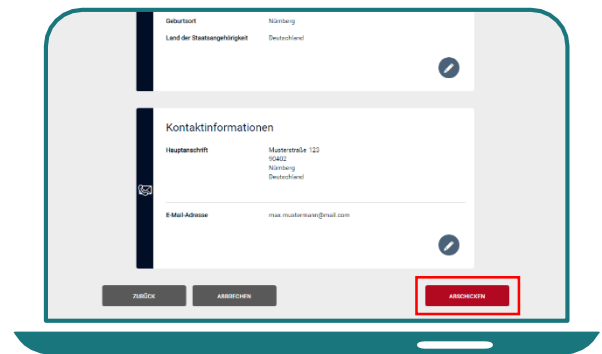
Geburtsort Nürnberg

Land der Staatsangehörigkeit Deutschland

Kontaktinformationen

Hauptanschrift Musterstraße 123
90402
Nürnberg
Deutschland

E-Mail-Adresse max.mustermann@mail.com

ZURÜCK

ABBRECHEN

ABSCHICKEN